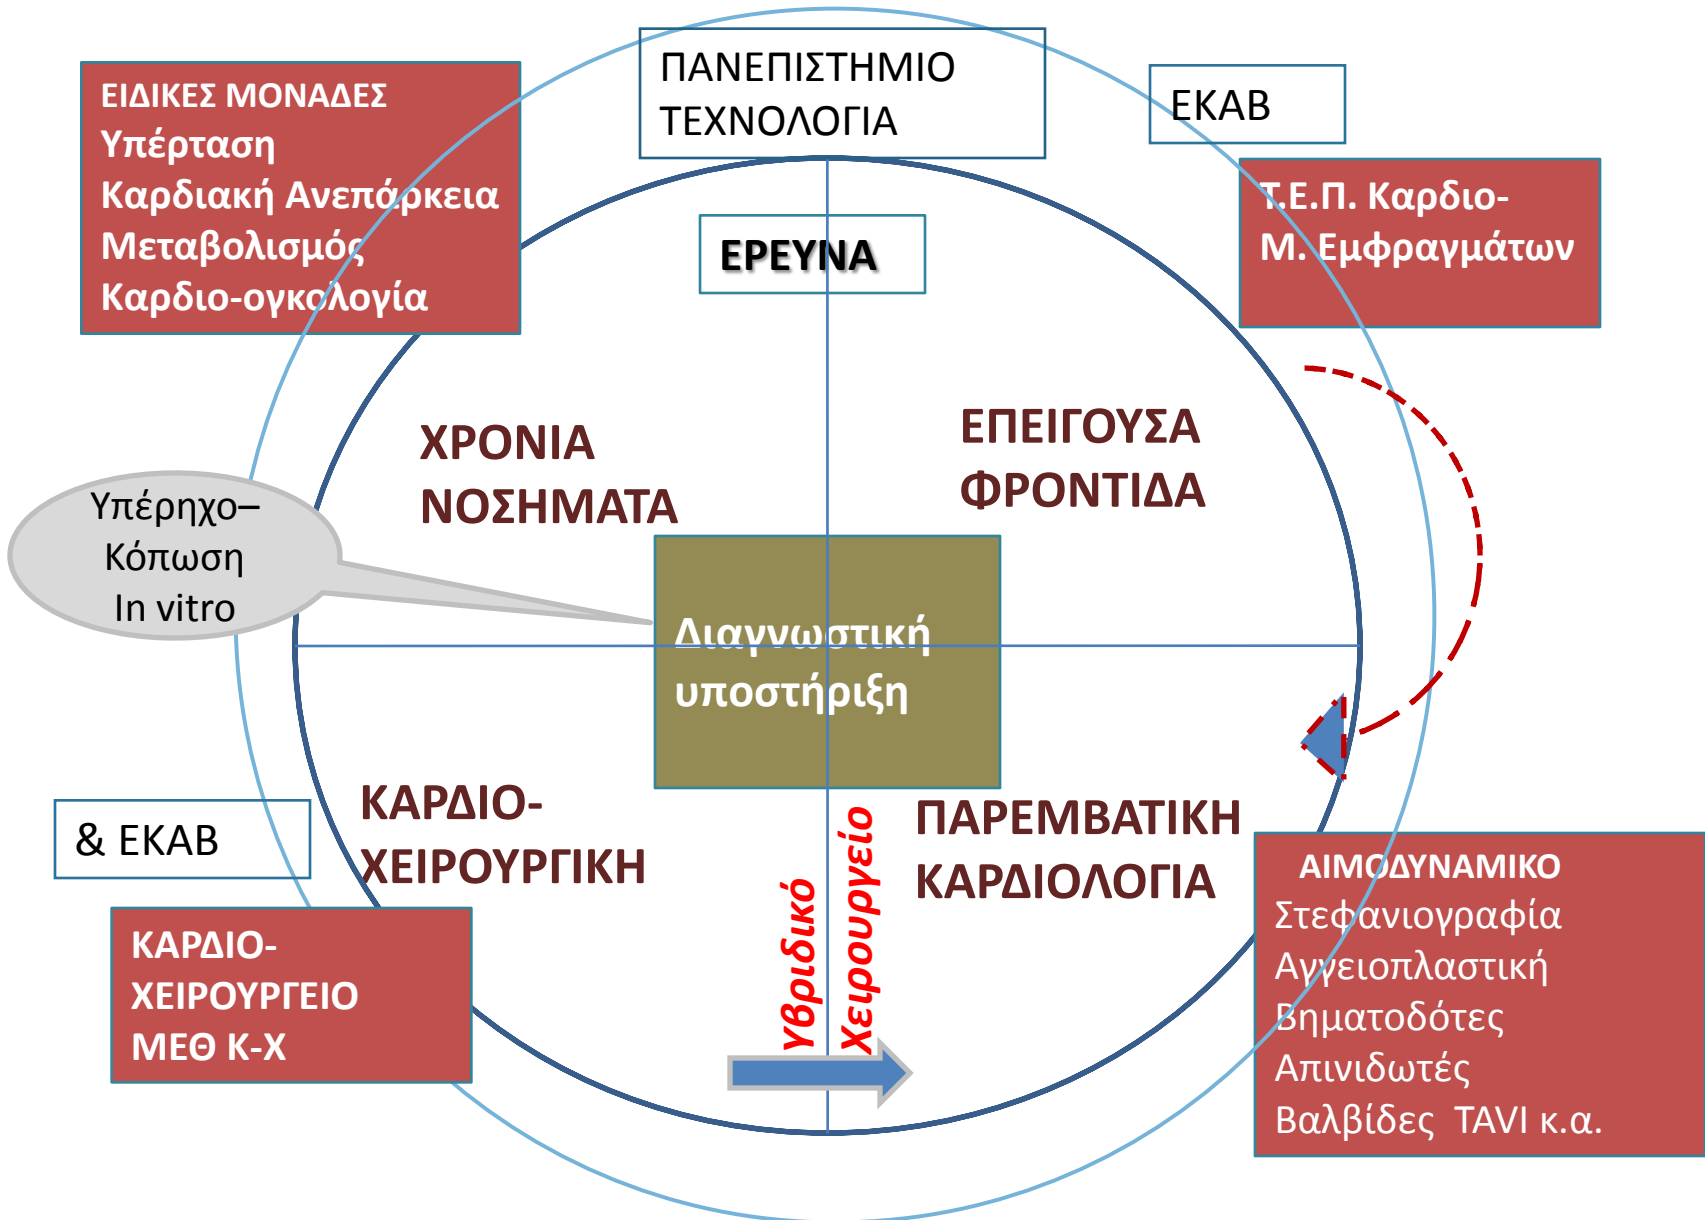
ΕΙΔΙΚΕΣ ΜΟΝΑΔΕΣ
Υπέρταση
Καρδιακή Ανεπάρκεια
Μεταβολισμός
Καρδιο-ογκολογία

ΠΑΝΕΠΙΣΤΗΜΙΟ
ΤΕΧΝΟΛΟΓΙΑ

ΕΚΑΒ

Τ.Ε.Π. Καρδιο-
Μ. Εμφραγμάτων

ΕΡΕΥΝΑ

ΧΡΟΝΙΑ
ΝΟΣΗΜΑΤΑ

ΕΠΕΙΓΟΥΣΑ
ΦΡΟΝΤΙΔΑ

Υπέρηχο–
Κόπωση
In vitro

Διαγνωστική
υποστήριξη

& ΕΚΑΒ

ΚΑΡΔΙΟ-
ΧΕΙΡΟΥΡΓΙΚΗ

Υβριδικό
Χειρουργείο

ΠΑΡΕΜΒΑΤΙΚΗ
ΚΑΡΔΙΟΛΟΓΙΑ

ΚΑΡΔΙΟ-
ΧΕΙΡΟΥΡΓΕΙΟ
ΜΕΘ Κ-Χ

ΑΙΜΟΔΥΝΑΜΙΚΟ
Στεφανιογραφία
Αγγειοπλαστική
Βηματοδότες
Απινιδωτές
Βαλβίδες TAVI κ.α.